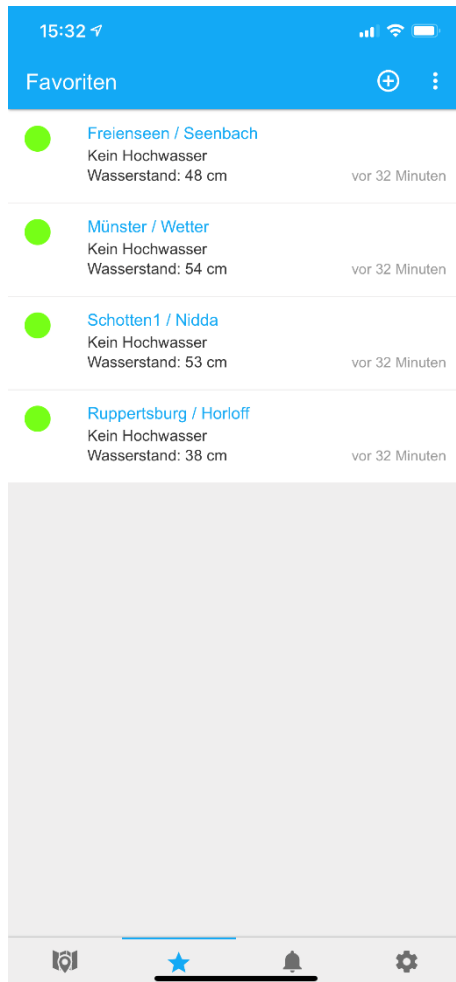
15:32

Favoriten

Freienseen / Seenbach
Kein Hochwasser
Wasserstand: 48 cm
vor 32 Minuten

Münster / Wetter
Kein Hochwasser
Wasserstand: 54 cm
vor 32 Minuten

Schotten1 / Nidda
Kein Hochwasser
Wasserstand: 53 cm
vor 32 Minuten

Ruppertsburg / Horloff
Kein Hochwasser
Wasserstand: 38 cm
vor 32 Minuten